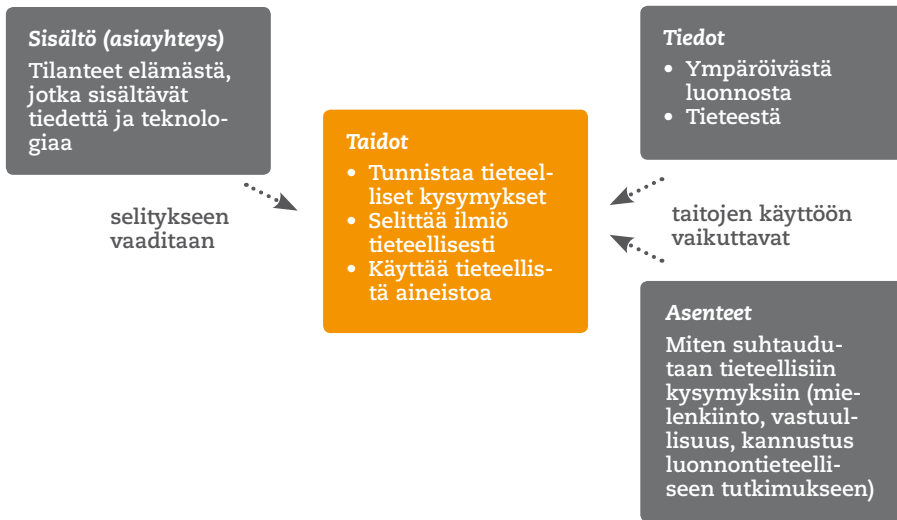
Sisältö (asiayhteys)
Tilanteet elämästä, jotka sisältävät tiedettä ja teknologiaa

selitykseen vaaditaan

Taidot
• Tunnistaa tieteelliset kysymykset
• Selittää ilmiö tieteellisesti
• Käyttää tieteellistä aineistoa

Tiedot
• Ympäröivästä luonnosta
• Tieteestä

taitojen käyttöön vaikuttavat

Asenteet
Miten suhtaudutaan tieteellisiin kysymyksiin (mielenkiinto, vastuullisuus, kannustus luonnontieteelliseen tutkimukseen)